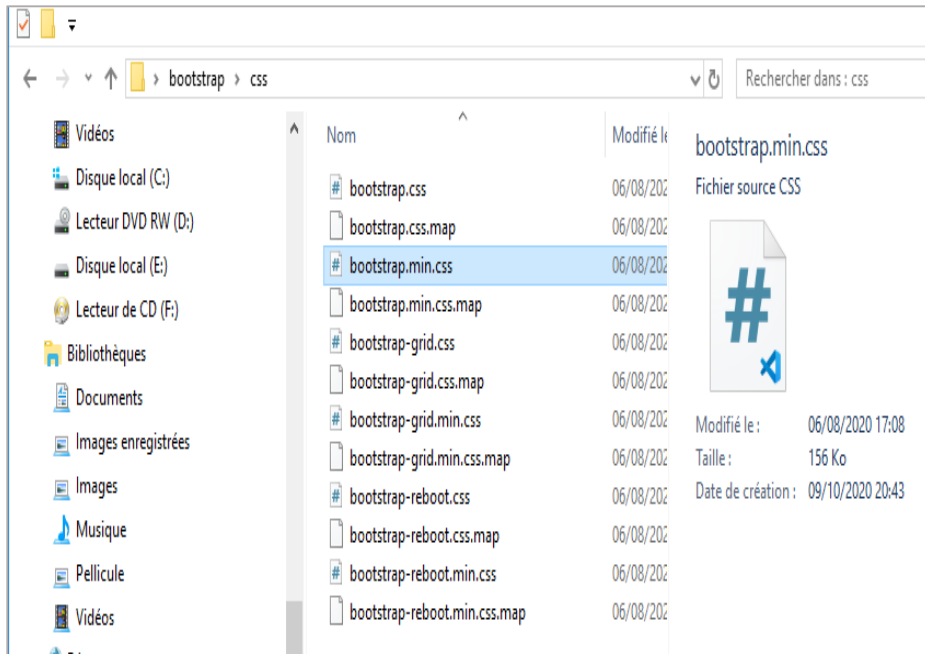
bootstrap › css

Rechercher dans : css

Vidéos
Disque local (C:)
Lecteur DVD RW (D:)
Disque local (E:)
Lecteur de CD (F:)
Bibliothèques
Documents
Images enregistrées
Images
Musique
Pellicule
Vidéos

| Nom | Modifié le |
|---|---|
| bootstrap.css | 06/08/202 |
| bootstrap.css.map | 06/08/202 |
| bootstrap.min.css | 06/08/202 |
| bootstrap.min.css.map | 06/08/202 |
| bootstrap-grid.css | 06/08/202 |
| bootstrap-grid.css.map | 06/08/202 |
| bootstrap-grid.min.css | 06/08/202 |
| bootstrap-grid.min.css.map | 06/08/202 |
| bootstrap-reboot.css | 06/08/202 |
| bootstrap-reboot.css.map | 06/08/202 |
| bootstrap-reboot.min.css | 06/08/202 |
| bootstrap-reboot.min.css.map | 06/08/202 |

bootstrap.min.css
Fichier source CSS

Modifié le : 06/08/2020 17:08
Taille : 156 Ko
Date de création : 09/10/2020 20:43